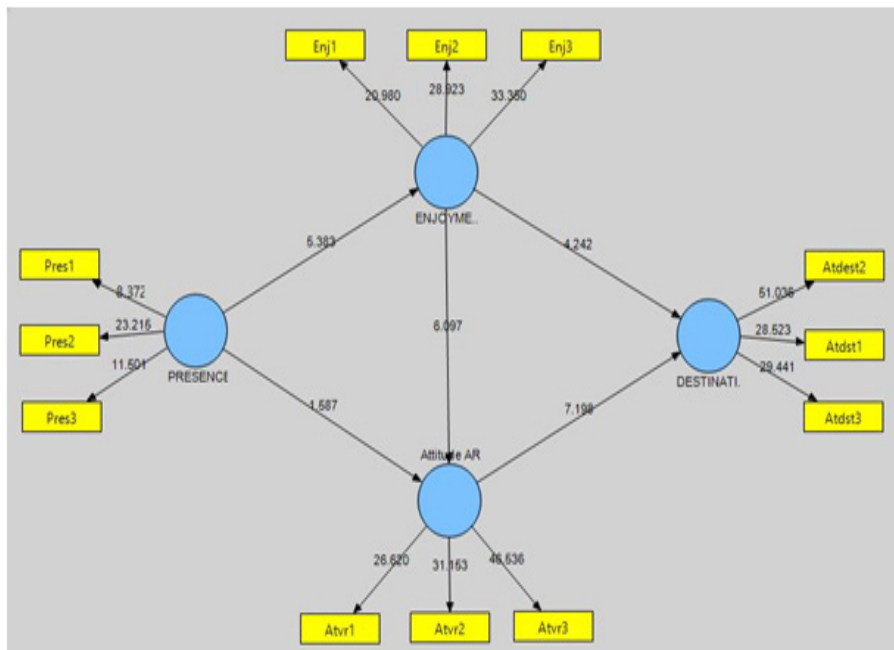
Enj1
Enj2
Enj3
20.980
28.923
33.350
ENJOYME..
5.383
4.242
Pres1
8.372
Pres2
23.216
Pres3
11.501
PRESENCE
6.097
1.587
7.198
Atdest2
51.036
Atdst1
28.523
29.441
Atdst3
DESTINATI.
Attitude AR
26.620
31.163
46.536
Atvr1
Atvr2
Atvr3